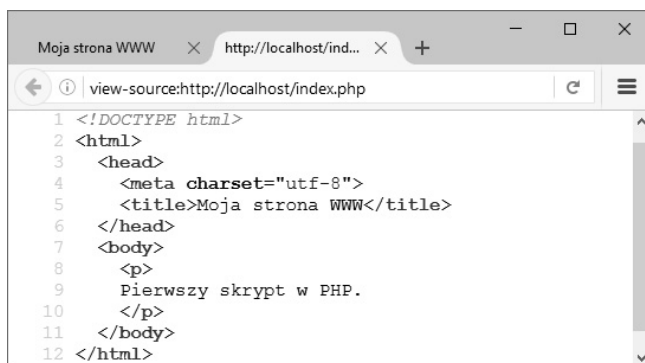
Moja strona WWW ×
http://localhost/ind... × +

view-source:http://localhost/index.php

1 <!DOCTYPE html>
2 <html>
3 <head>
4 <meta charset="utf-8">
5 <title>Moja strona WWW</title>
6 </head>
7 <body>
8 <p>
9 Pierwszy skrypt w PHP.
10 </p>
11 </body>
12 </html>